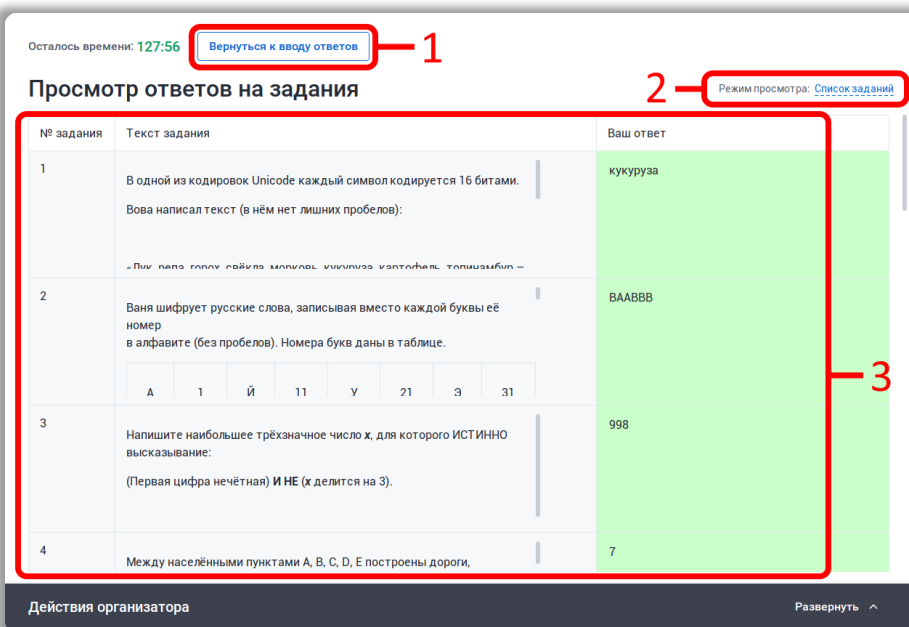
Осталось времени: 127:56

Вернуться к вводу ответов

1

Просмотр ответов на задания

2

Режим просмотра: Список заданий

| № задания | Текст задания | Ваш ответ |
|---|---|---|
| 1 | В одной из кодировок Unicode каждый символ кодируется 16 битами. Вова написал текст (в нём нет лишних пробелов): «Лук, репа, горох, свёкла, морковь, кукуруза, картофель, топинамбур – | кукуруза |
| 2 | Ваня шифрует русские слова, записывая вместо каждой буквы её номер в алфавите (без пробелов). Номера букв даны в таблице. А 1 Й 11 У 21 Э 31 | ВААВВВ |
| 3 | Напишите наибольшее трёхзначное число *x*, для которого ИСТИННО высказывание: (Первая цифра нечётная) **И НЕ** (*x* делится на 3). | 998 |
| 4 | Между населёнными пунктами A, B, C, D, E построены дороги, | 7 |

3

Действия организатора

Развернуть